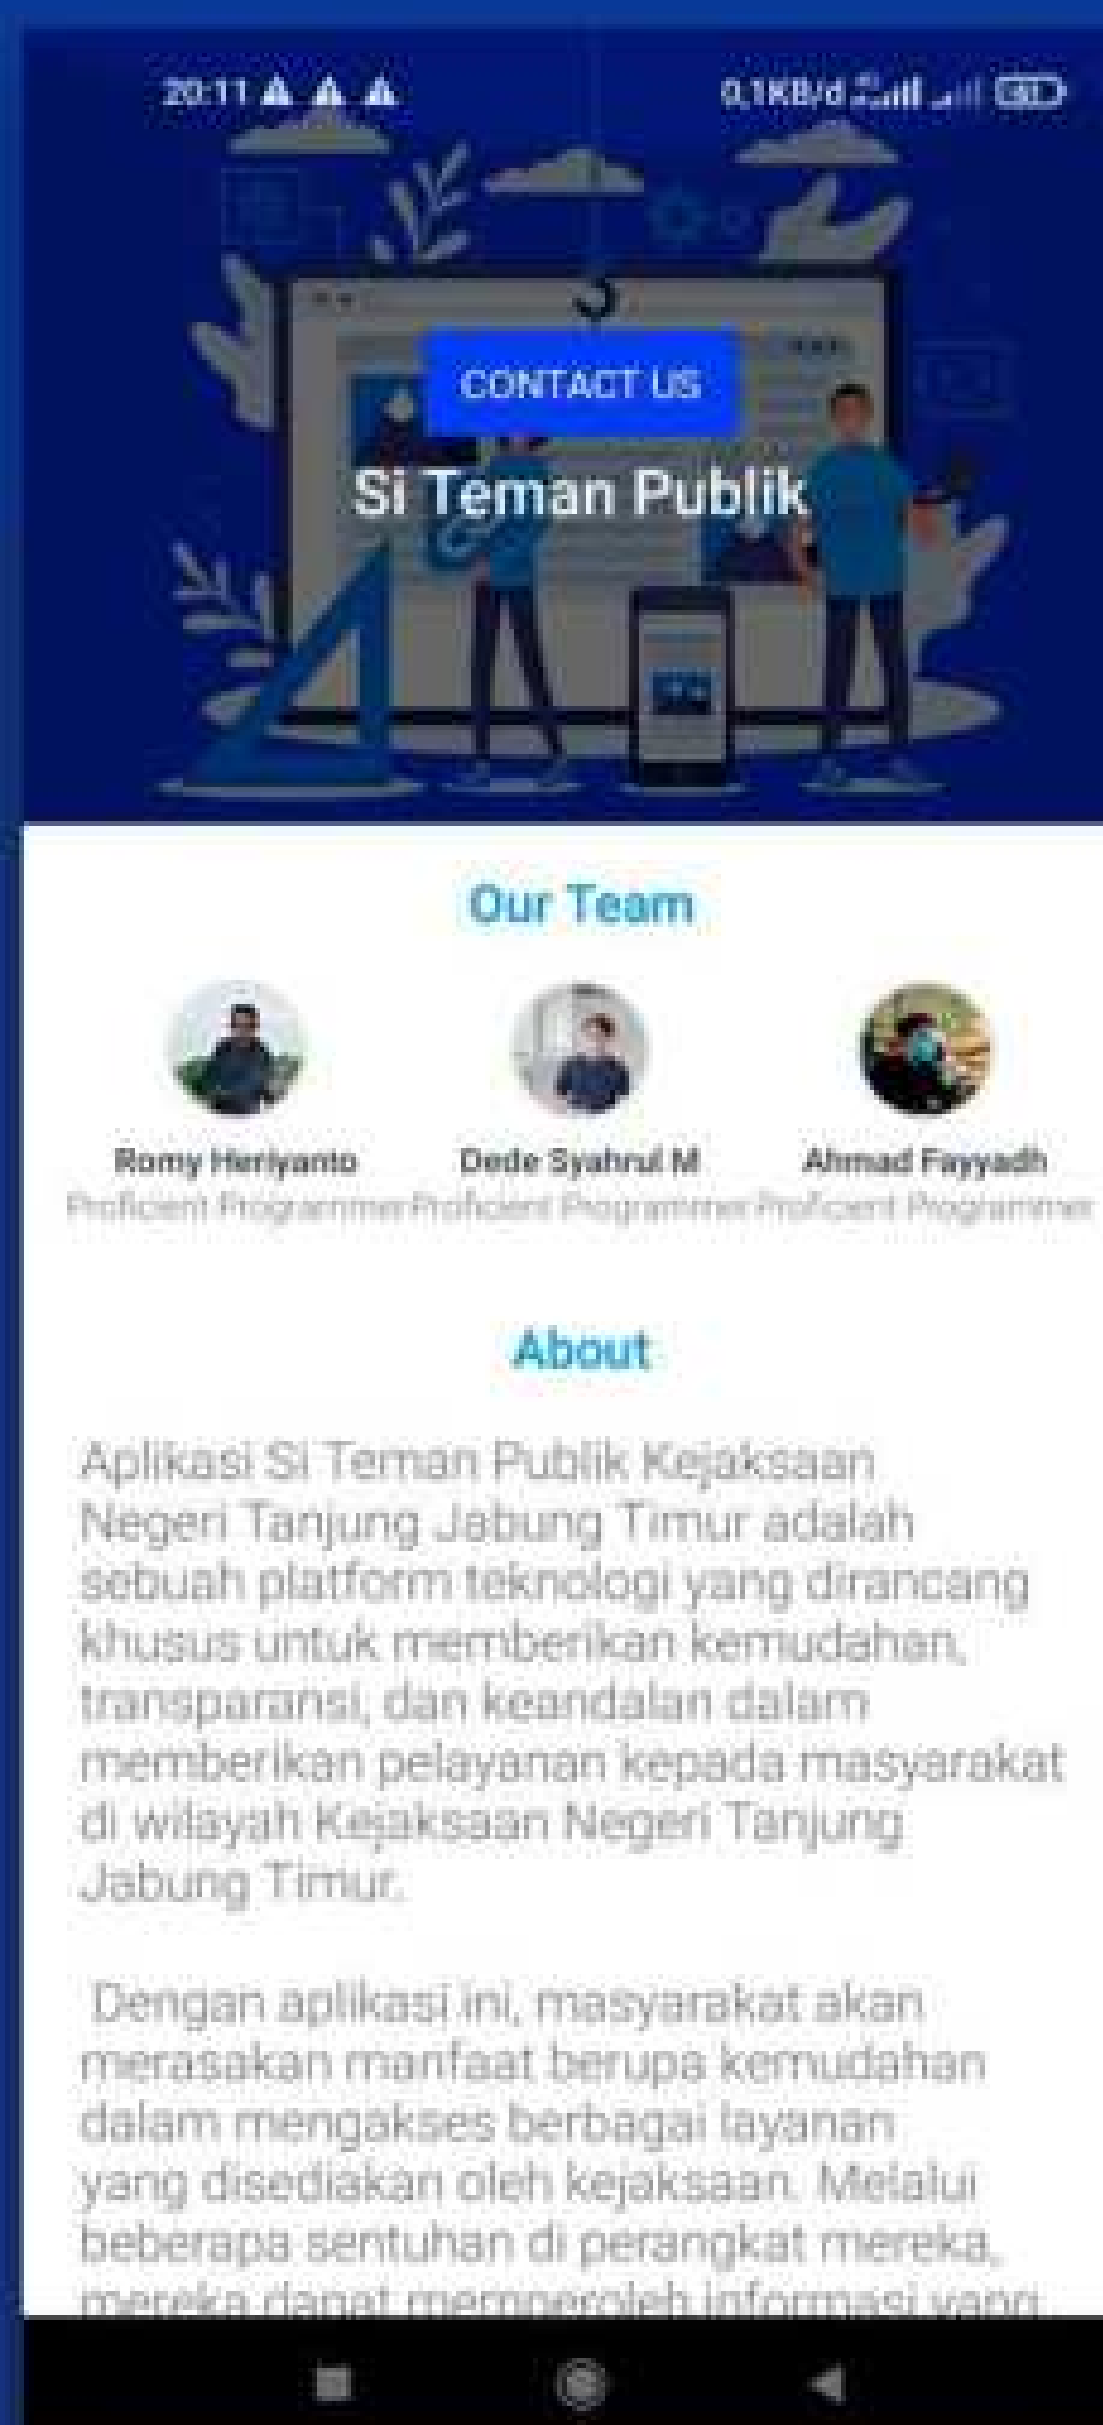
20:11

0,1KB/d

CONTACT US

Si Teman Publik

Our Team

Romy Heriyanto
Proficient Programmer

Dede Syahrul M
Proficient Programmer

Ahmad Fayyadh
Proficient Programmer

About

Aplikasi Si Teman Publik Kejaksaan Negeri Tanjung Jabung Timur adalah sebuah platform teknologi yang dirancang khusus untuk memberikan kemudahan, transparansi, dan keandalan dalam memberikan pelayanan kepada masyarakat di wilayah Kejaksaan Negeri Tanjung Jabung Timur.

Dengan aplikasi ini, masyarakat akan merasakan manfaat berupa kemudahan dalam mengakses berbagai layanan yang disediakan oleh kejaksaan. Melalui beberapa sentuhan di perangkat mereka, mereka dapat memperoleh informasi yang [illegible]